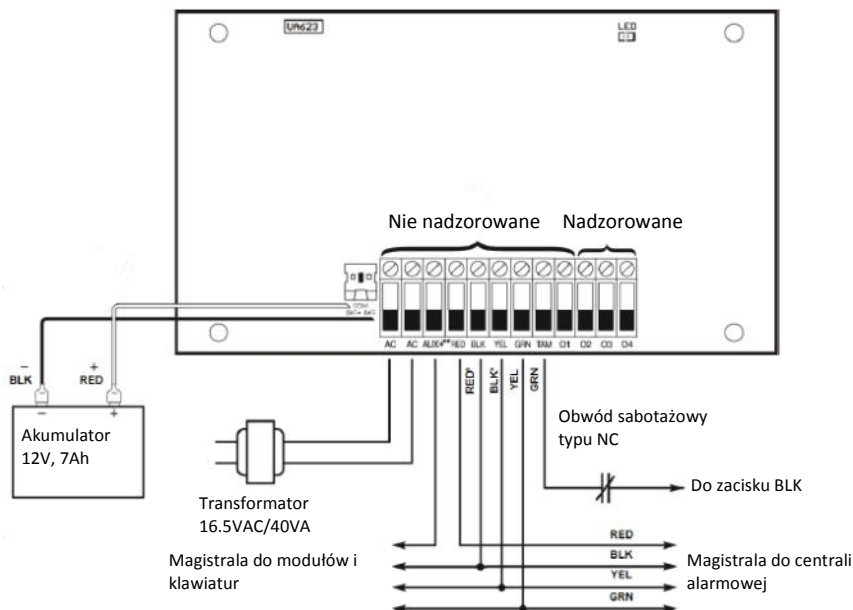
UM623

LED

Nie nadzorowane

Nadzorowane

AC AC AUX+ RED BLK YEL GRN TAM O1 O2 O3 O4

–
BLK

+
RED

–

+

Akumulator
12V, 7Ah

RED BLK YEL GRN

Obwód sabotażowy
typu NC

Do zacisku BLK

Transformator
16.5VAC/40VA

RED
BLK
YEL
GRN

Magistrala do modułów i klawiatur

Magistrala do centrali alarmowej